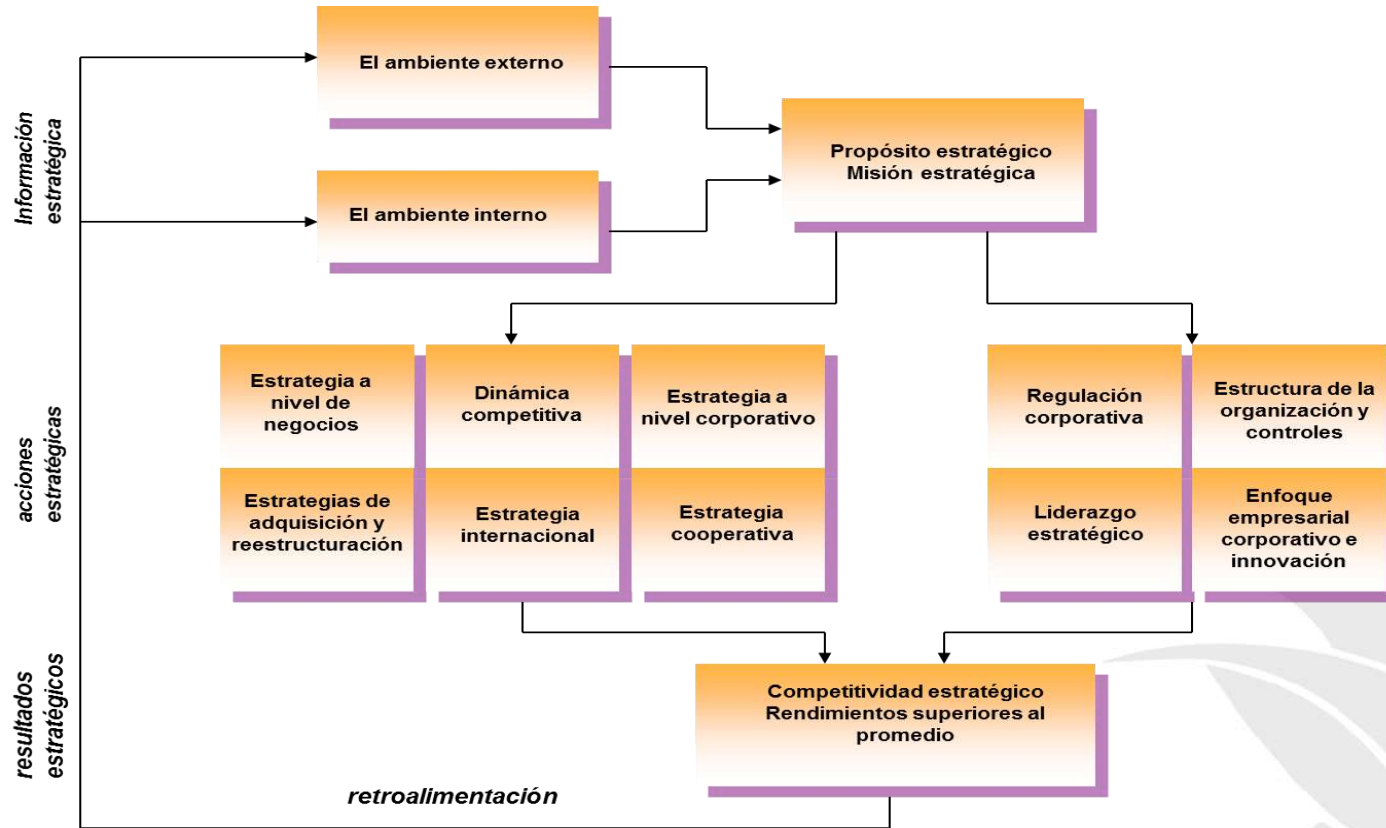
Información estratégica

El ambiente externo

El ambiente interno

Propósito estratégico
Misión estratégica

acciones estratégicas

Estrategia a nivel de negocios

Dinámica competitiva

Estrategia a nivel corporativo

Estrategias de adquisición y reestructuración

Estrategia internacional

Estrategia cooperativa

Regulación corporativa

Estructura de la organización y controles

Liderazgo estratégico

Enfoque empresarial corporativo e innovación

resultados estratégicos

Competitividad estratégico
Rendimientos superiores al promedio

retroalimentación